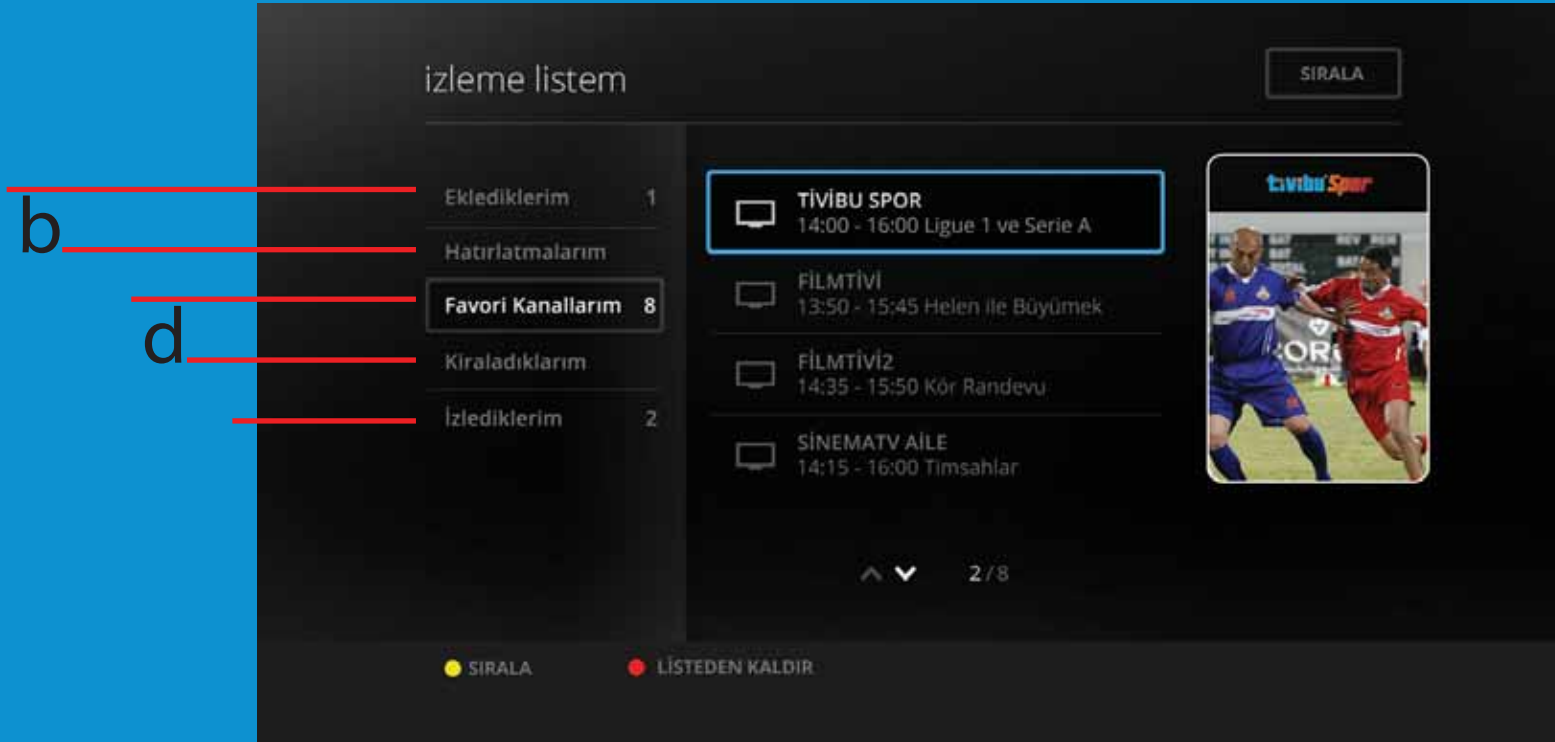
b

d

izleme listem

SIRALA

Eklediklerim 1

Hatırlatmalarım

Favori Kanallarım 8

Kiraladıklarım

İzlediklerim 2

TİVİBU SPOR
14:00 - 16:00 Ligue 1 ve Serie A

FİLMTİVİ
13:50 - 15:45 Helen ile Büyümek

FİLMTİVİ2
14:35 - 15:50 Kör Randevu

SİNEMATV AİLE
14:15 - 16:00 Timsahlar

tivibu Spor

2/8

SIRALA

LİSTEDEN KALDIR